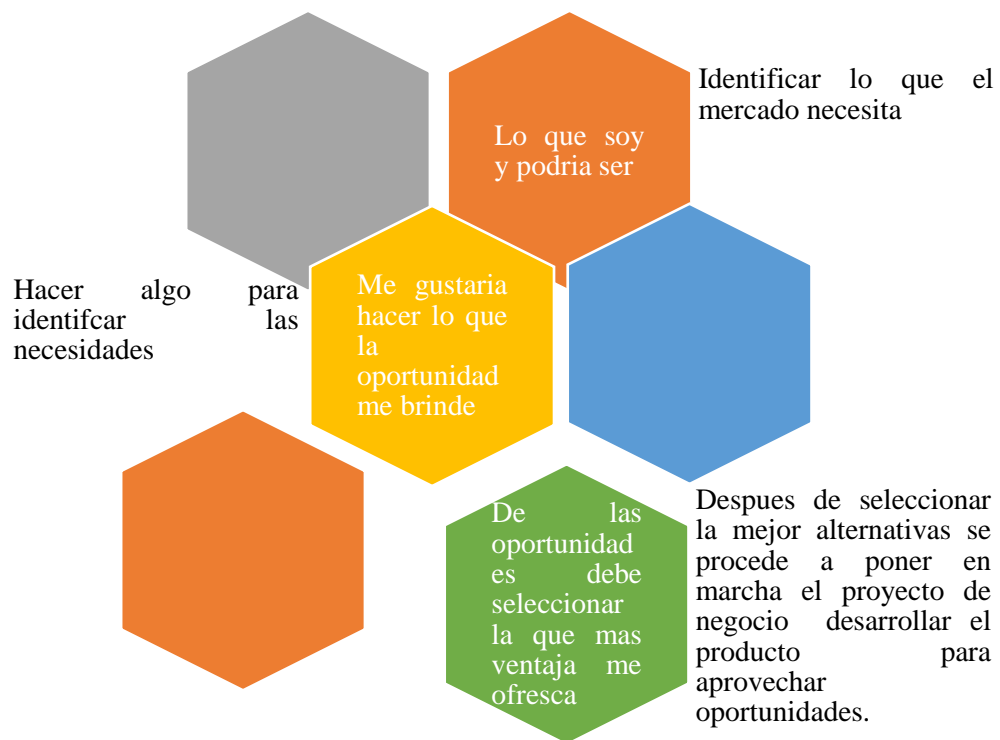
Identificar lo que el mercado necesita

Lo que soy y podria ser

Hacer algo para identifcar las necesidades

Me gustaria hacer lo que la oportunidad me brinde

De las oportunidades debe seleccionar la que mas ventaja me ofresca

Despues de seleccionar la mejor alternativas se procede a poner en marcha el proyecto de negocio desarrollar el producto para aprovechar oportunidades.